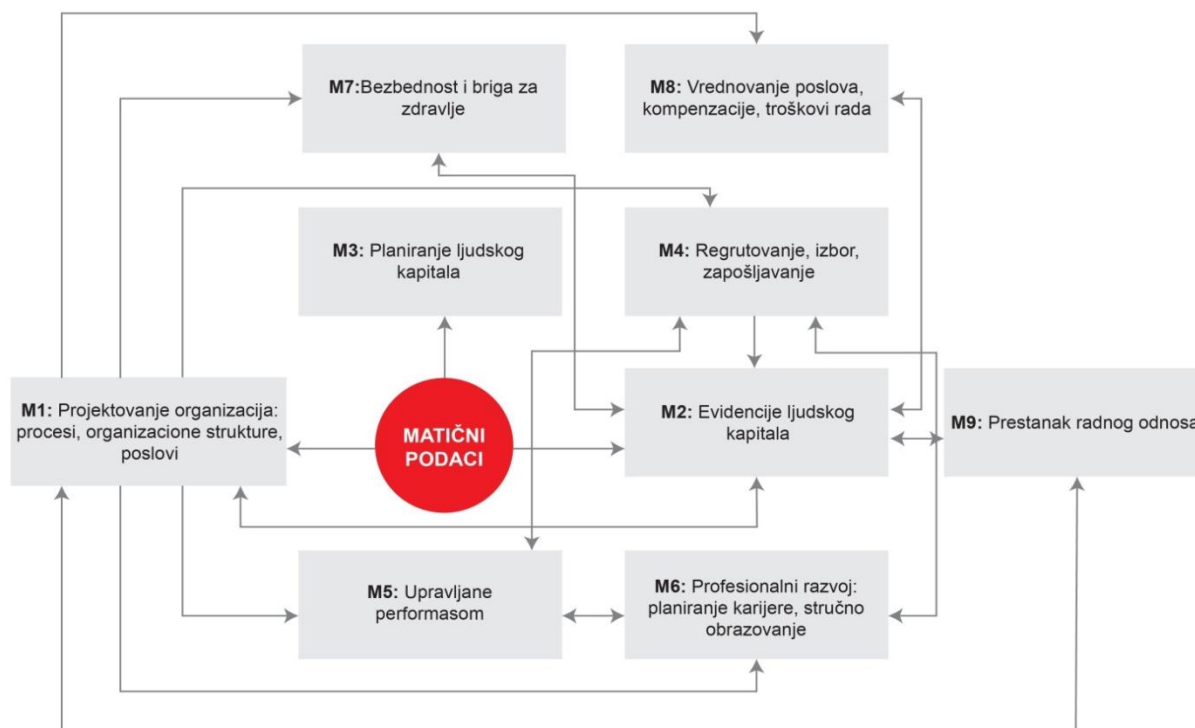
**M7:** Bezbednost i briga za zdravlje

**M8:** Vrednovanje poslova, kompenzacije, troškovi rada

**M3:** Planiranje ljudskog kapitala

**M4:** Regrutovanje, izbor, zapošljavanje

**M1:** Projektovanje organizacija: procesi, organizacione strukture, poslovi

MATIČNI PODACI

**M2:** Evidencije ljudskog kapitala

**M9:** Prestanak radnog odnosa

**M5:** Upravljane performasom

**M6:** Profesionalni razvoj: planiranje karijere, stručno obrazovanje